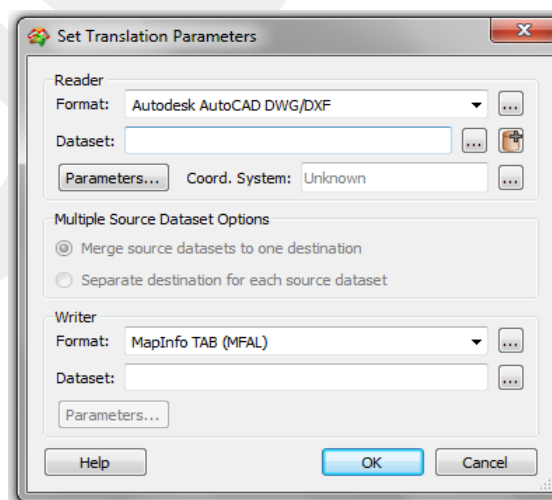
Set Translation Parameters

Reader
Format: Autodesk AutoCAD DWG/DXF ...
Dataset: ...
Parameters... Coord. System: Unknown ...

Multiple Source Dataset Options
Merge source datasets to one destination
Separate destination for each source dataset

Writer
Format: MapInfo TAB (MFAL) ...
Dataset: ...
Parameters...

Help OK Cancel